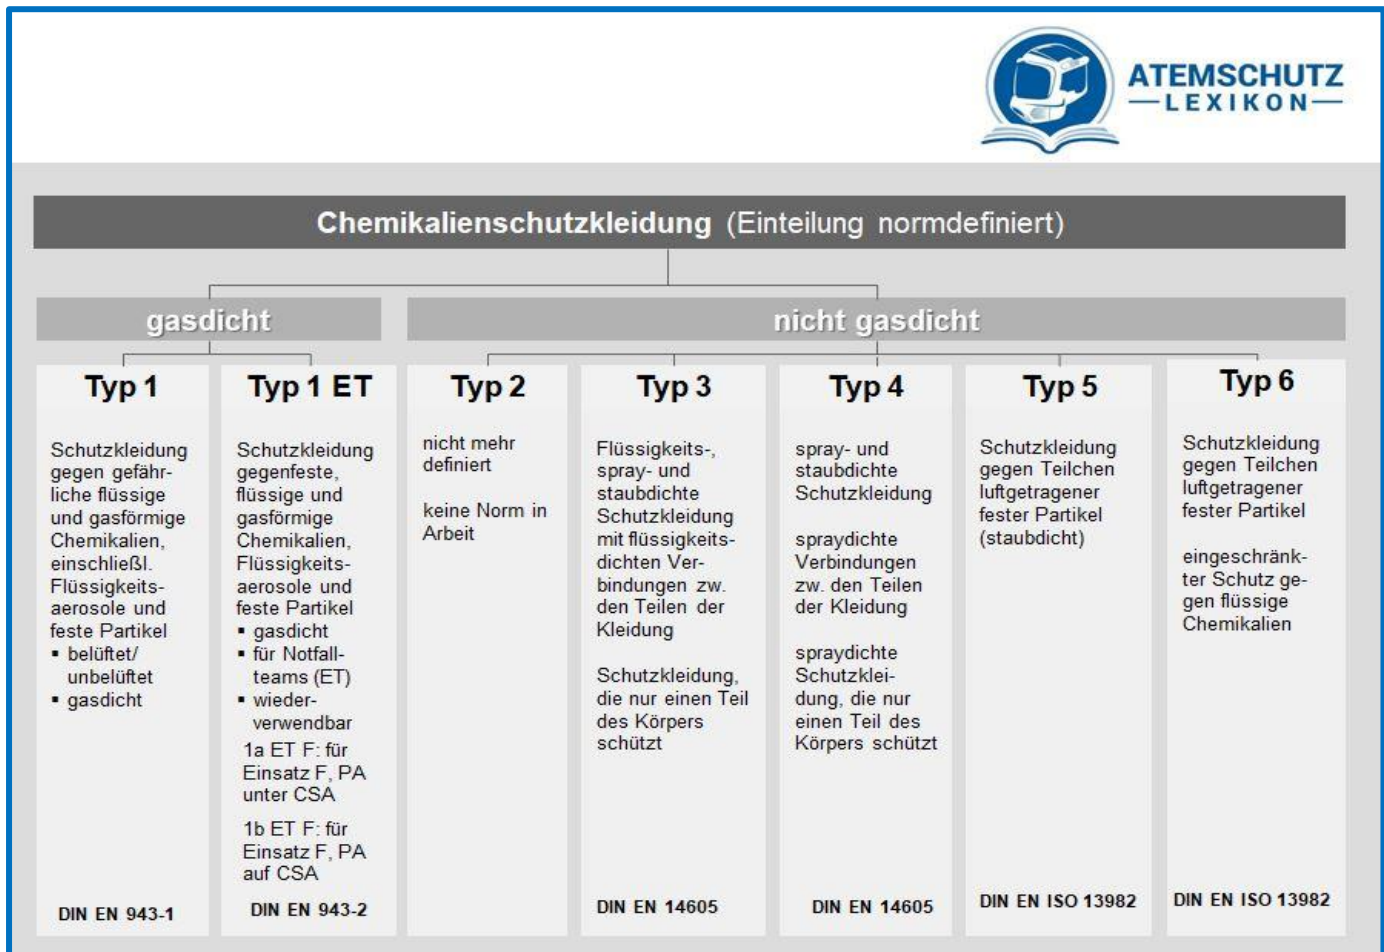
ATEMSCHUTZ
LEXIKON

Chemikalienschutzkleidung (Einteilung normdefiniert)

gasdicht

nicht gasdicht

Typ 1

Schutzkleidung gegen gefährliche flüssige und gasförmige Chemikalien, einschließl. Flüssigkeitsaerosole und feste Partikel
▪ belüftet/ unbelüftet
▪ gasdicht

DIN EN 943-1

Typ 1 ET

Schutzkleidung gegenfeste, flüssige und gasförmige Chemikalien, Flüssigkeitsaerosole und feste Partikel
▪ gasdicht
▪ für Notfallteams (ET)
▪ wiederverwendbar
1a ET F: für Einsatz F, PA unter CSA
1b ET F: für Einsatz F, PA auf CSA

DIN EN 943-2

Typ 2

nicht mehr definiert

keine Norm in Arbeit

Typ 3

Flüssigkeits-, spray- und staubdichte Schutzkleidung mit flüssigkeitsdichten Verbindungen zw. den Teilen der Kleidung

Schutzkleidung, die nur einen Teil des Körpers schützt

DIN EN 14605

Typ 4

spray- und staubdichte Schutzkleidung

spraydichte Verbindungen zw. den Teilen der Kleidung

spraydichte Schutzkleidung, die nur einen Teil des Körpers schützt

DIN EN 14605

Typ 5

Schutzkleidung gegen Teilchen luftgetragener fester Partikel (staubdicht)

DIN EN ISO 13982

Typ 6

Schutzkleidung gegen Teilchen luftgetragener fester Partikel

eingeschränkter Schutz gegen flüssige Chemikalien

DIN EN ISO 13982